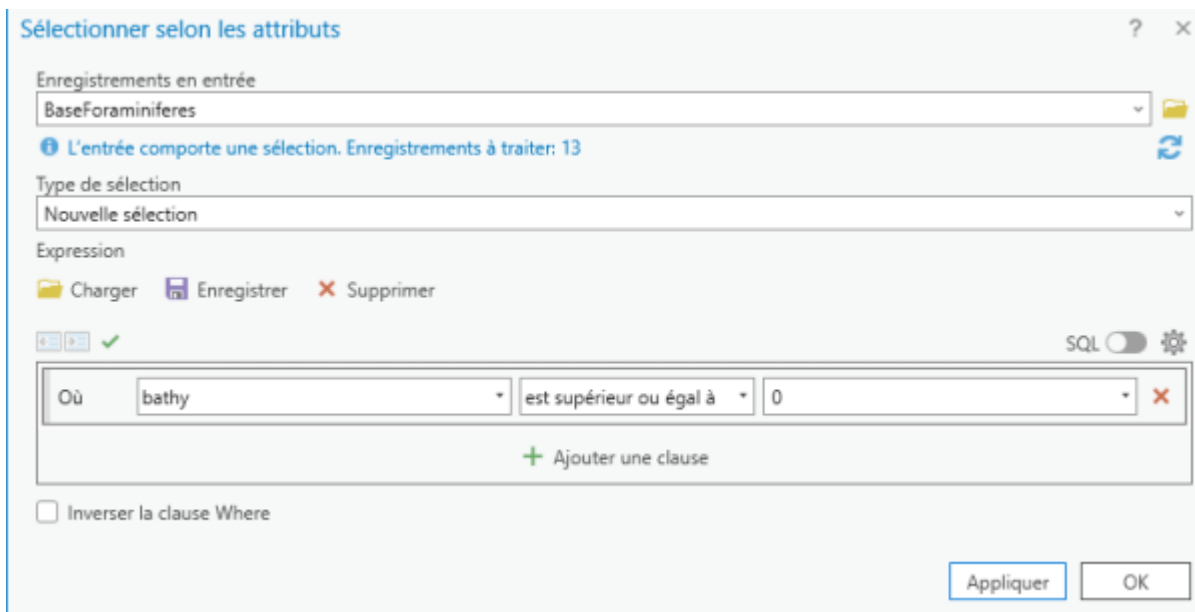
Sélectionner selon les attributs

? ×

Enregistrements en entrée

BaseForaminiferes

L'entrée comporte une sélection. Enregistrements à traiter: 13

Type de sélection

Nouvelle sélection

Expression

Charger Enregistrer Supprimer

SQL

Où bathy est supérieur ou égal à 0

Ajouter une clause

Inverser la clause Where

Appliquer OK